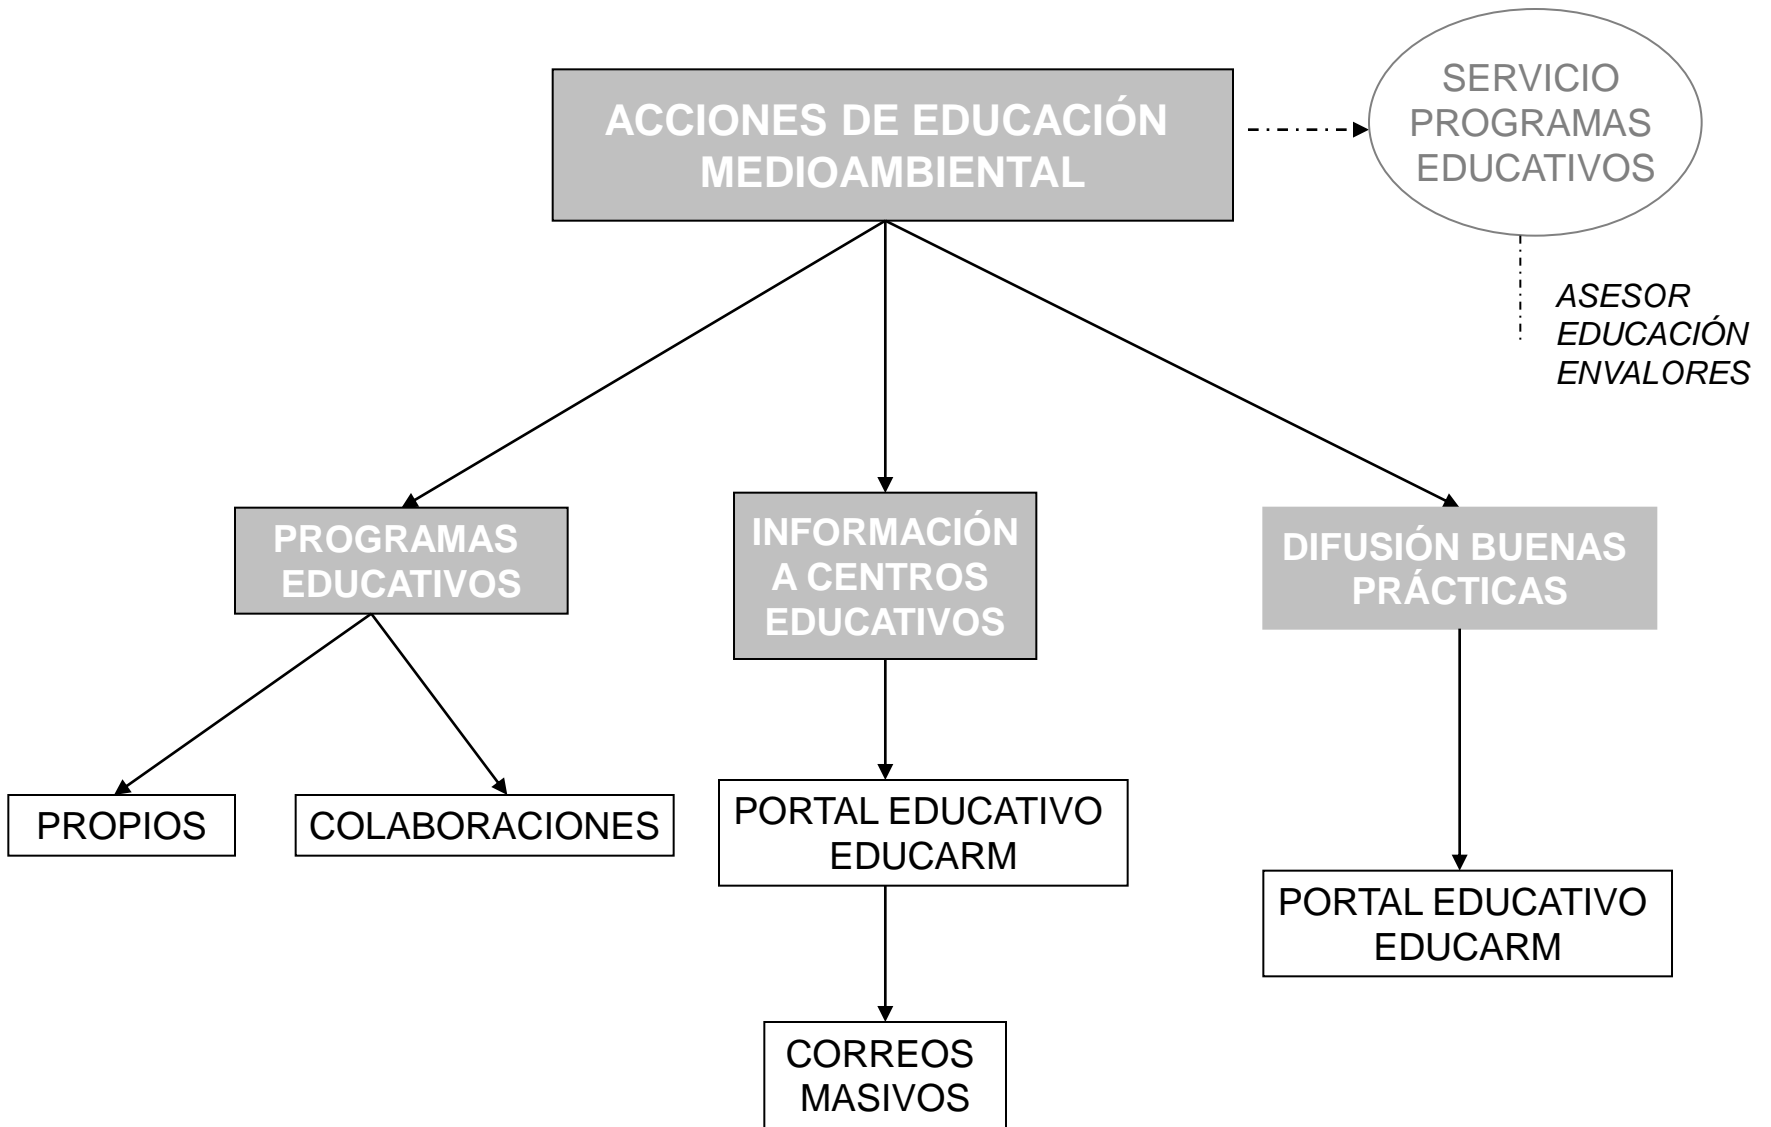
ACCIONES DE EDUCACIÓN MEDIOAMBIENTAL

SERVICIO PROGRAMAS EDUCATIVOS

ASESOR EDUCACIÓN ENVALORES

PROGRAMAS EDUCATIVOS

INFORMACIÓN A CENTROS EDUCATIVOS

DIFUSIÓN BUENAS PRÁCTICAS

PROPIOS

COLABORACIONES

PORTAL EDUCATIVO EDUCARM

CORREOS MASIVOS

PORTAL EDUCATIVO EDUCARM